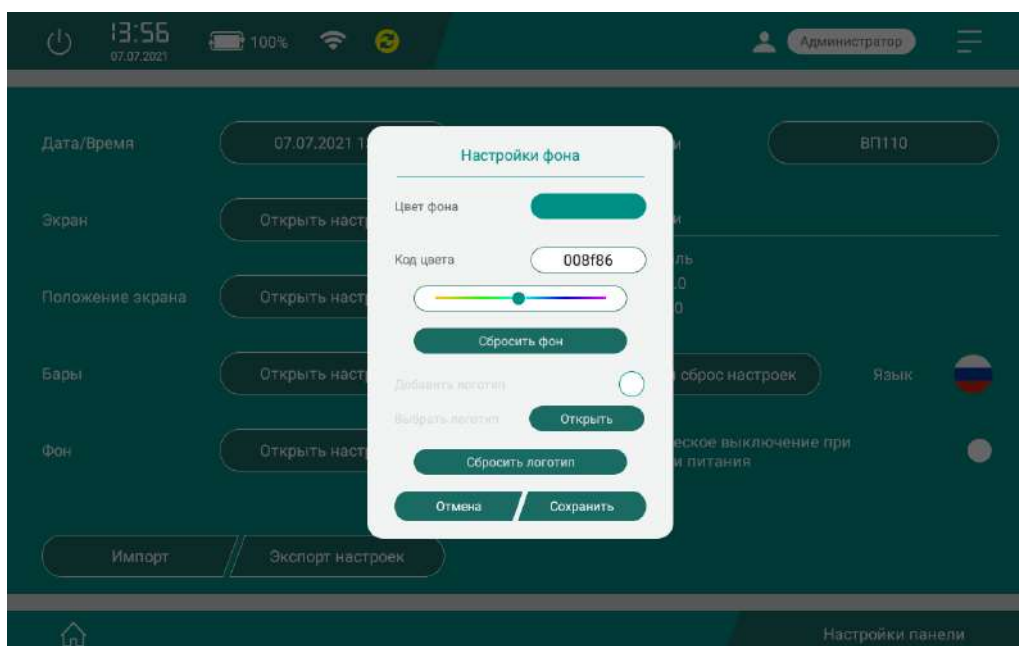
13:56
07.07.2021
100%
Администратор

Дата/Время
07.07.2021 1
ВП110

Экран
Открыть наст

Положение экрана
Открыть наст

Бары
Открыть наст
сброс настроек
Язык

Фон
Открыть наст
еское выключение при
и питания

Импорт
Экспорт настроек

Настройки фона

Цвет фона

Код цвета
008f86

Сбросить фон

Добавить логотип

Выбрать логотип
Открыть

Сбросить логотип

Отмена
Сохранить

Настройки панели